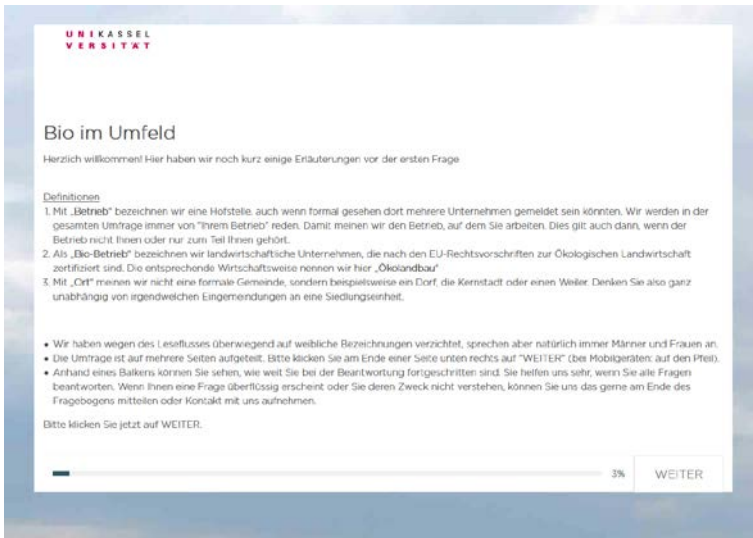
UNIKASSEL
VERSITÄT

Bio im Umfeld

Herzlich willkommen! Hier haben wir noch kurz einige Erläuterungen vor der ersten Frage

Definitionen
1. Mit „Betrieb" bezeichnen wir eine Hofstelle, auch wenn formal gesehen dort mehrere Unternehmen gemeldet sein könnten. Wir werden in der gesamten Umfrage immer von "Ihrem Betrieb" reden. Damit meinen wir den Betrieb, auf dem Sie arbeiten. Dies gilt auch dann, wenn der Betrieb nicht Ihnen oder nur zum Teil Ihnen gehört.
2. Als „Bio-Betrieb" bezeichnen wir landwirtschaftliche Unternehmen, die nach den EU-Rechtsvorschriften zur Ökologischen Landwirtschaft zertifiziert sind. Die entsprechende Wirtschaftsweise nennen wir hier „Ökolandbau"
3. Mit „Ort" meinen wir nicht eine formale Gemeinde, sondern beispielsweise ein Dorf, die Kernstadt oder einen Weiler. Denken Sie also ganz unabhängig von irgendwelchen Eingemeindungen an eine Siedlungseinheit.

• Wir haben wegen des Leseflusses überwiegend auf weibliche Bezeichnungen verzichtet, sprechen aber natürlich immer Männer und Frauen an.
• Die Umfrage ist auf mehrere Seiten aufgeteilt. Bitte klicken Sie am Ende einer Seite unten rechts auf "WEITER" (bei Mobilgeräten: auf den Pfeil).
• Anhand eines Balkens können Sie sehen, wie weit Sie bei der Beantwortung fortgeschritten sind. Sie helfen uns sehr, wenn Sie alle Fragen beantworten. Wenn Ihnen eine Frage überflüssig erscheint oder Sie deren Zweck nicht verstehen, können Sie uns das gerne am Ende des Fragebogens mitteilen oder Kontakt mit uns aufnehmen.

Bitte klicken Sie jetzt auf WEITER.

3%

WEITER